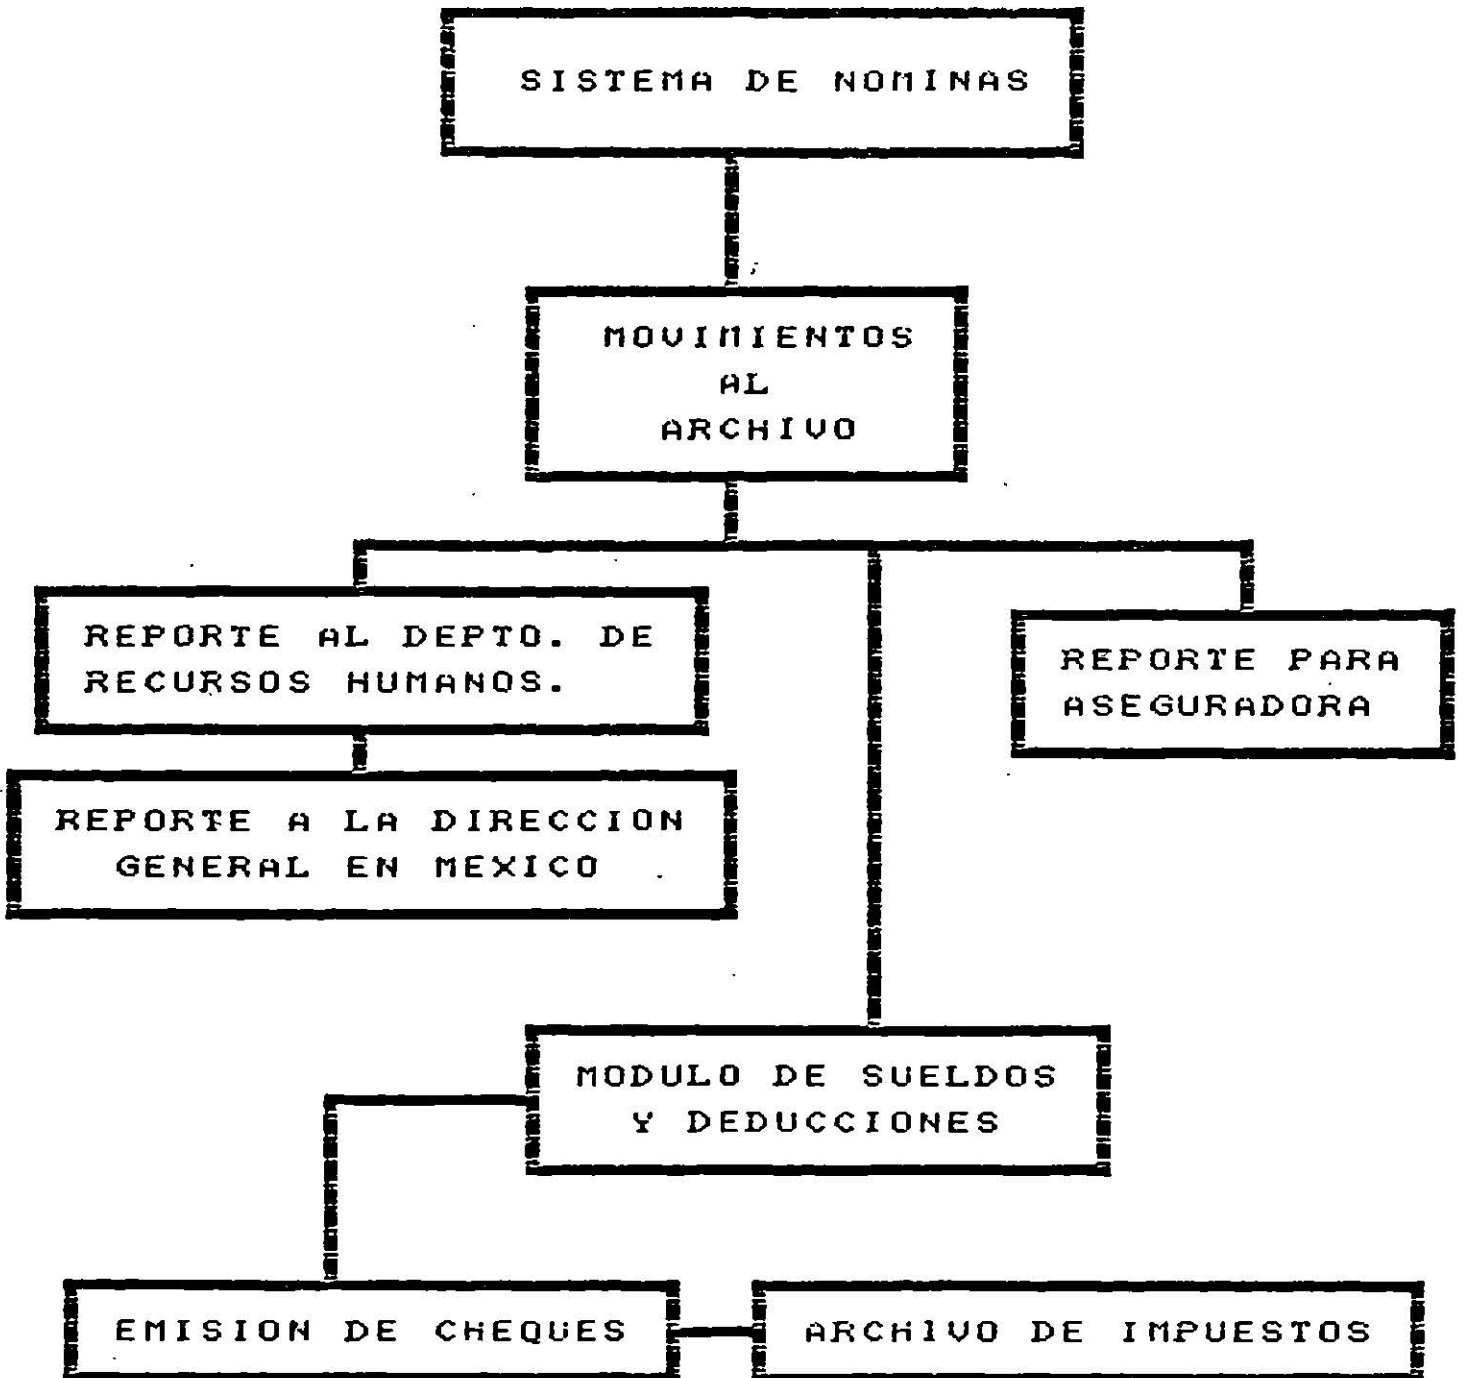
SISTEMA DE NOMINAS

MOVIMIENTOS AL ARCHIVO

REPORTE AL DEPTO. DE RECURSOS HUMANOS.

REPORTE PARA ASEGURADORA

REPORTE A LA DIRECCION GENERAL EN MEXICO

MODULO DE SUELDOS Y DEDUCCIONES

EMISION DE CHEQUES

ARCHIVO DE IMPUESTOS